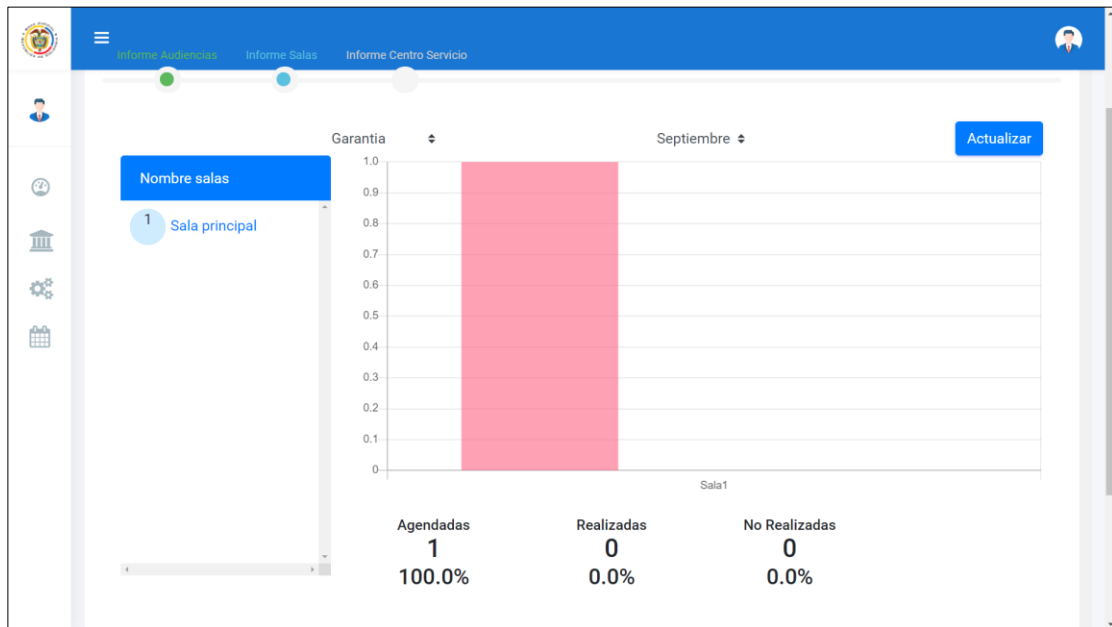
Informe Audiencias Informe Salas Informe Centro Servicio

Garantia

Septiembre

Actualizar

Nombre salas

1 Sala principal

1.0
0.9
0.8
0.7
0.6
0.5
0.4
0.3
0.2
0.1
0

Sala1

Agendadas
1
100.0%

Realizadas
0
0.0%

No Realizadas
0
0.0%